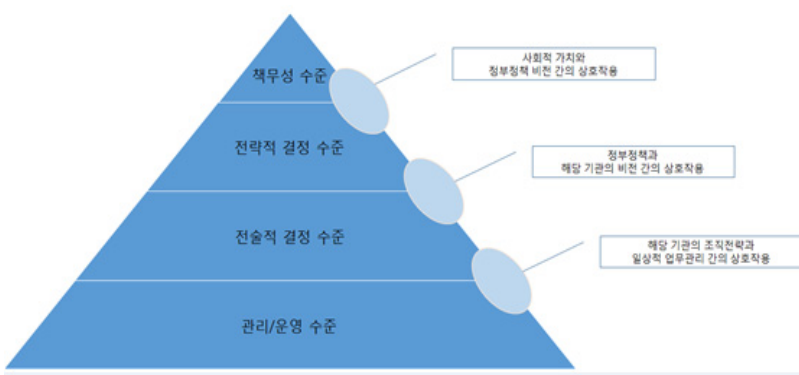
책무성 수준

사회적 가치와
정부정책 비전 간의 상호작용

전략적 결정 수준

정부정책과
해당 기관의 비전 간의 상호작용

전술적 결정 수준

해당 기관의 조직전략과
일상적 업무관리 간의 상호작용

관리/운영 수준